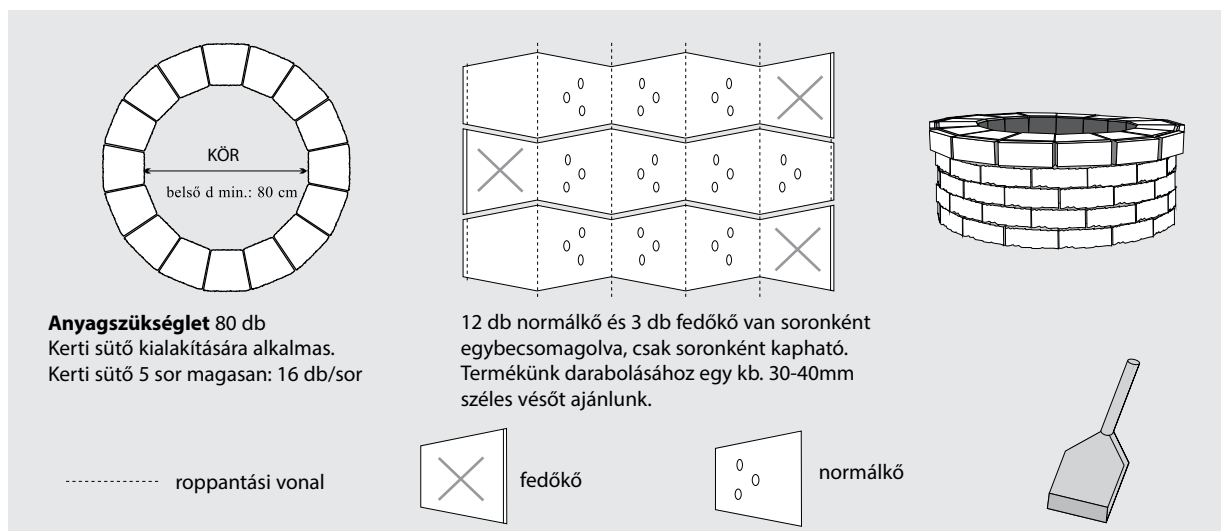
KÖR

belső d min.: 80 cm

**Anyagszükséglet** 80 db
Kerti sütő kialakítására alkalmas.
Kerti sütő 5 sor magasan: 16 db/sor

12 db normálkő és 3 db fedőkő van soronként egybecsomagolva, csak soronként kapható. Termékünk darabolásához egy kb. 30-40mm széles vésőt ajánlunk.

roppantási vonal

fedőkő

normálkő